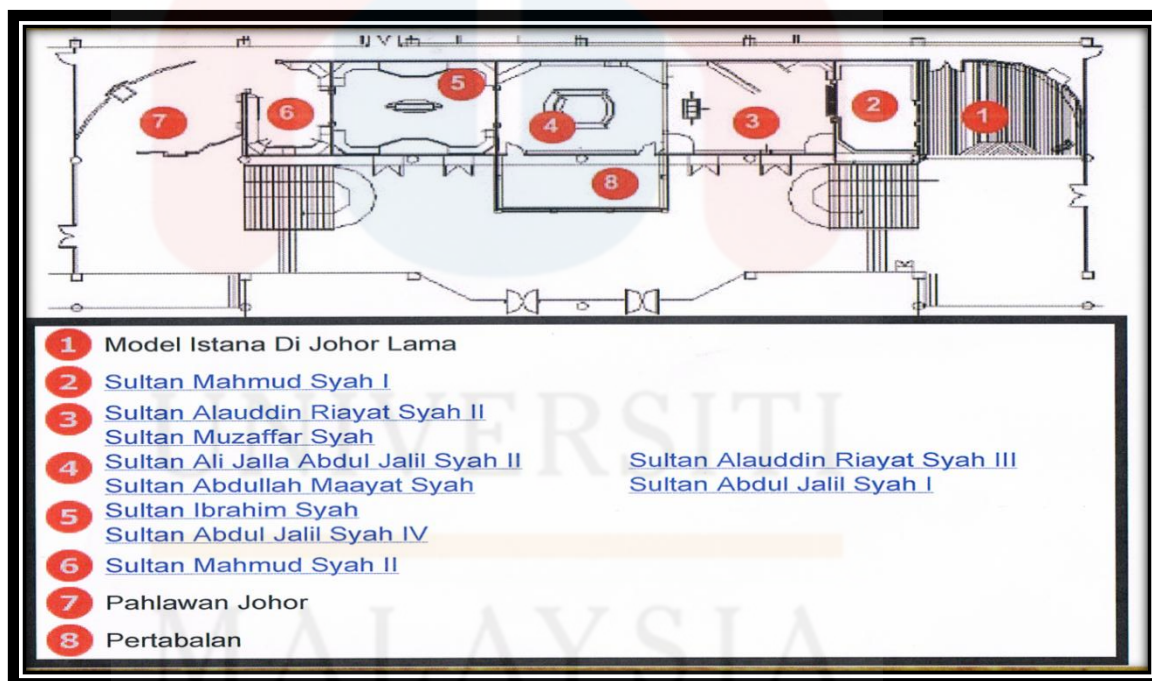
7
6
5
4
3
2
1
8

1 Model Istana Di Johor Lama
2 Sultan Mahmud Syah I
3 Sultan Alauddin Riayat Syah II
Sultan Muzaffar Syah
4 Sultan Ali Jalla Abdul Jalil Syah II
Sultan Abdullah Maayat Syah
Sultan Alauddin Riayat Syah III
Sultan Abdul Jalil Syah I
5 Sultan Ibrahim Syah
Sultan Abdul Jalil Syah IV
6 Sultan Mahmud Syah II
7 Pahlawan Johor
8 Pertabalan

UNIVERSITI MALAYSIA